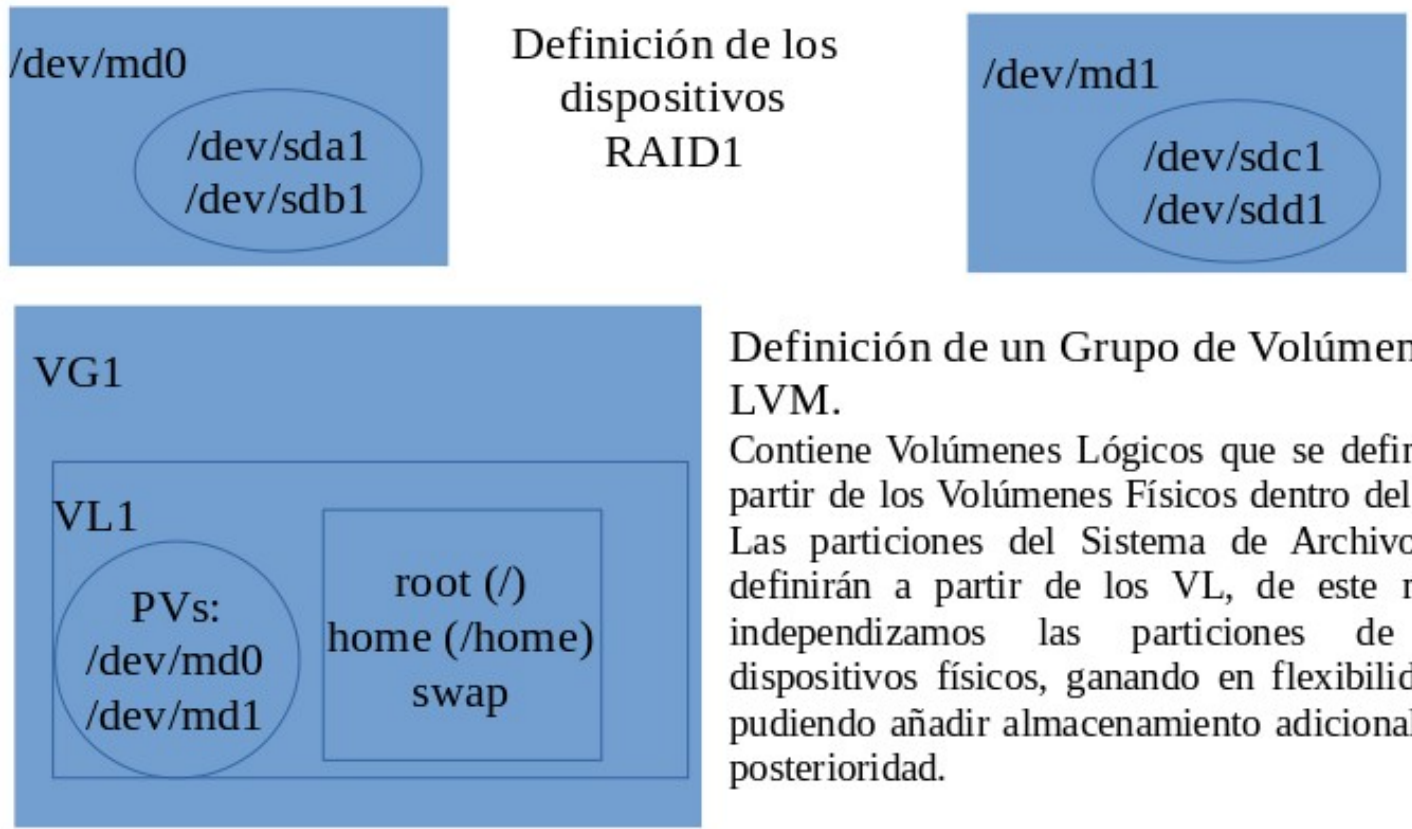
/dev/md0

/dev/sda1
/dev/sdb1

Definición de los dispositivos RAID1

/dev/md1

/dev/sdc1
/dev/sdd1

VG1

VL1

PVs:
/dev/md0
/dev/md1

root (/)
home (/home)
swap

Definición de un Grupo de Volúmen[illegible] LVM.

Contiene Volúmenes Lógicos que se defin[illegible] partir de los Volúmenes Físicos dentro del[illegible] Las particiones del Sistema de Archivo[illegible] definirán a partir de los VL, de este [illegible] independizamos las particiones de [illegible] dispositivos físicos, ganando en flexibilid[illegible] pudiendo añadir almacenamiento adicional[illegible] posterioridad.